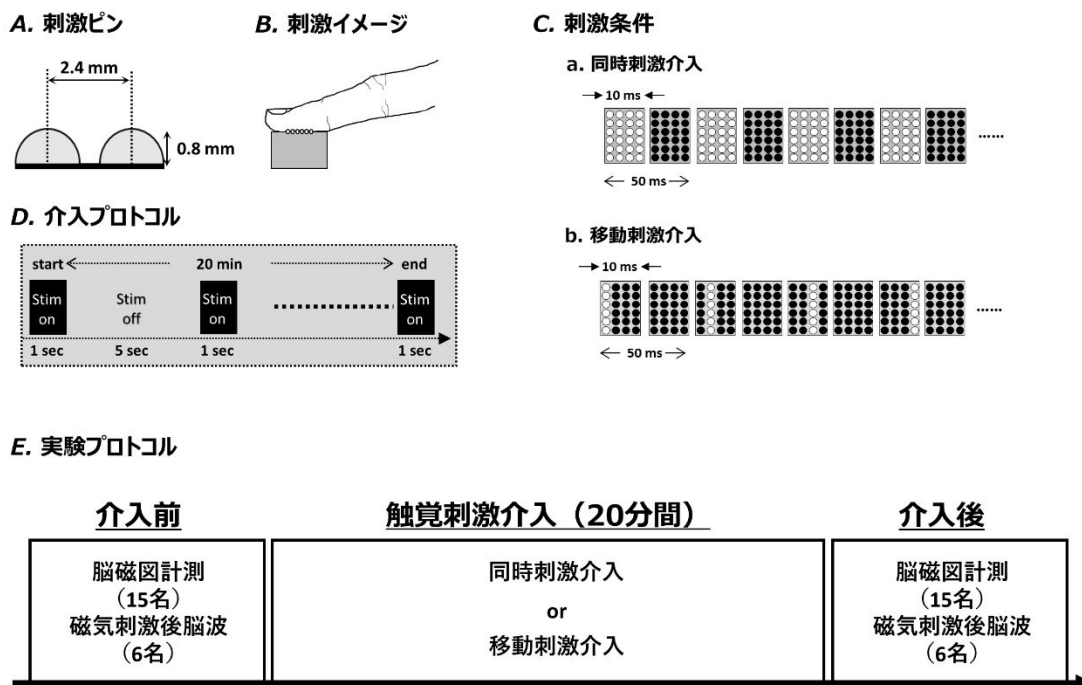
*A.* 刺激ピン

2.4 mm

0.8 mm

*B.* 刺激イメージ

*C.* 刺激条件

a. 同時刺激介入

10 ms

......

50 ms

b. 移動刺激介入

10 ms

......

50 ms

*D.* 介入プロトコル

start

20 min

end

Stim on

Stim off

Stim on

Stim on

1 sec

5 sec

1 sec

1 sec

*E.* 実験プロトコル

介入前

脳磁図計測（15名）
磁気刺激後脳波（6名）

触覚刺激介入（20分間）

同時刺激介入
or
移動刺激介入

介入後

脳磁図計測（15名）
磁気刺激後脳波（6名）